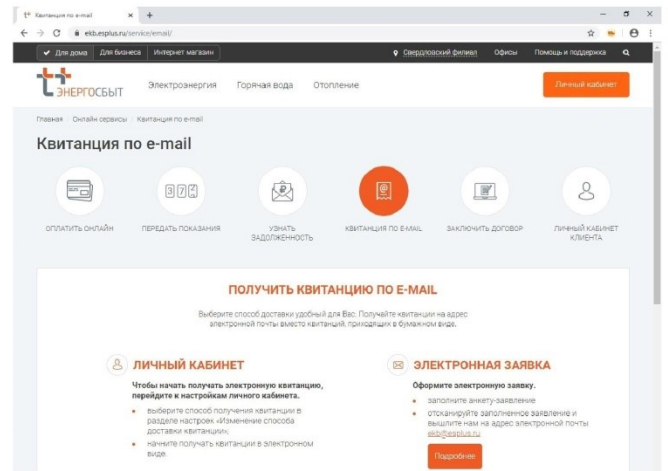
Квитанция по e-mail ×
+
ekb.esplus.ru/service/email/

Для дома | Для бизнеса | Интернет магазин | Свердловский филиал | Офисы | Помощь и поддержка

ЭНЕРГОСБЫТ
Электроэнергия
Горячая вода
Отопление
Личный кабинет

Главная › Онлайн сервисы › Квитанция по e-mail

Квитанция по e-mail

ОПЛАТИТЬ ОНЛАЙН
ПЕРЕДАТЬ ПОКАЗАНИЯ
УЗНАТЬ ЗАДОЛЖЕННОСТЬ
КВИТАНЦИЯ ПО E-MAIL
ЗАКЛЮЧИТЬ ДОГОВОР
ЛИЧНЫЙ КАБИНЕТ КЛИЕНТА

ПОЛУЧИТЬ КВИТАНЦИЮ ПО E-MAIL

Выберите способ доставки удобный для Вас. Получайте квитанции на адрес электронной почты вместо квитанций, приходящих в бумажном виде.

ЛИЧНЫЙ КАБИНЕТ

Чтобы начать получать электронную квитанцию, перейдите к настройкам личного кабинета.

• выберите способ получения квитанции в разделе настроек «Изменение способа доставки квитанции»;
• начните получать квитанции в электронном виде.

ЭЛЕКТРОННАЯ ЗАЯВКА

Оформите электронную заявку.

• заполните анкету-заявление
• отсканируйте заполненное заявление и вышлите нам на адрес электронной почты ekb@esplus.ru

Подробнее